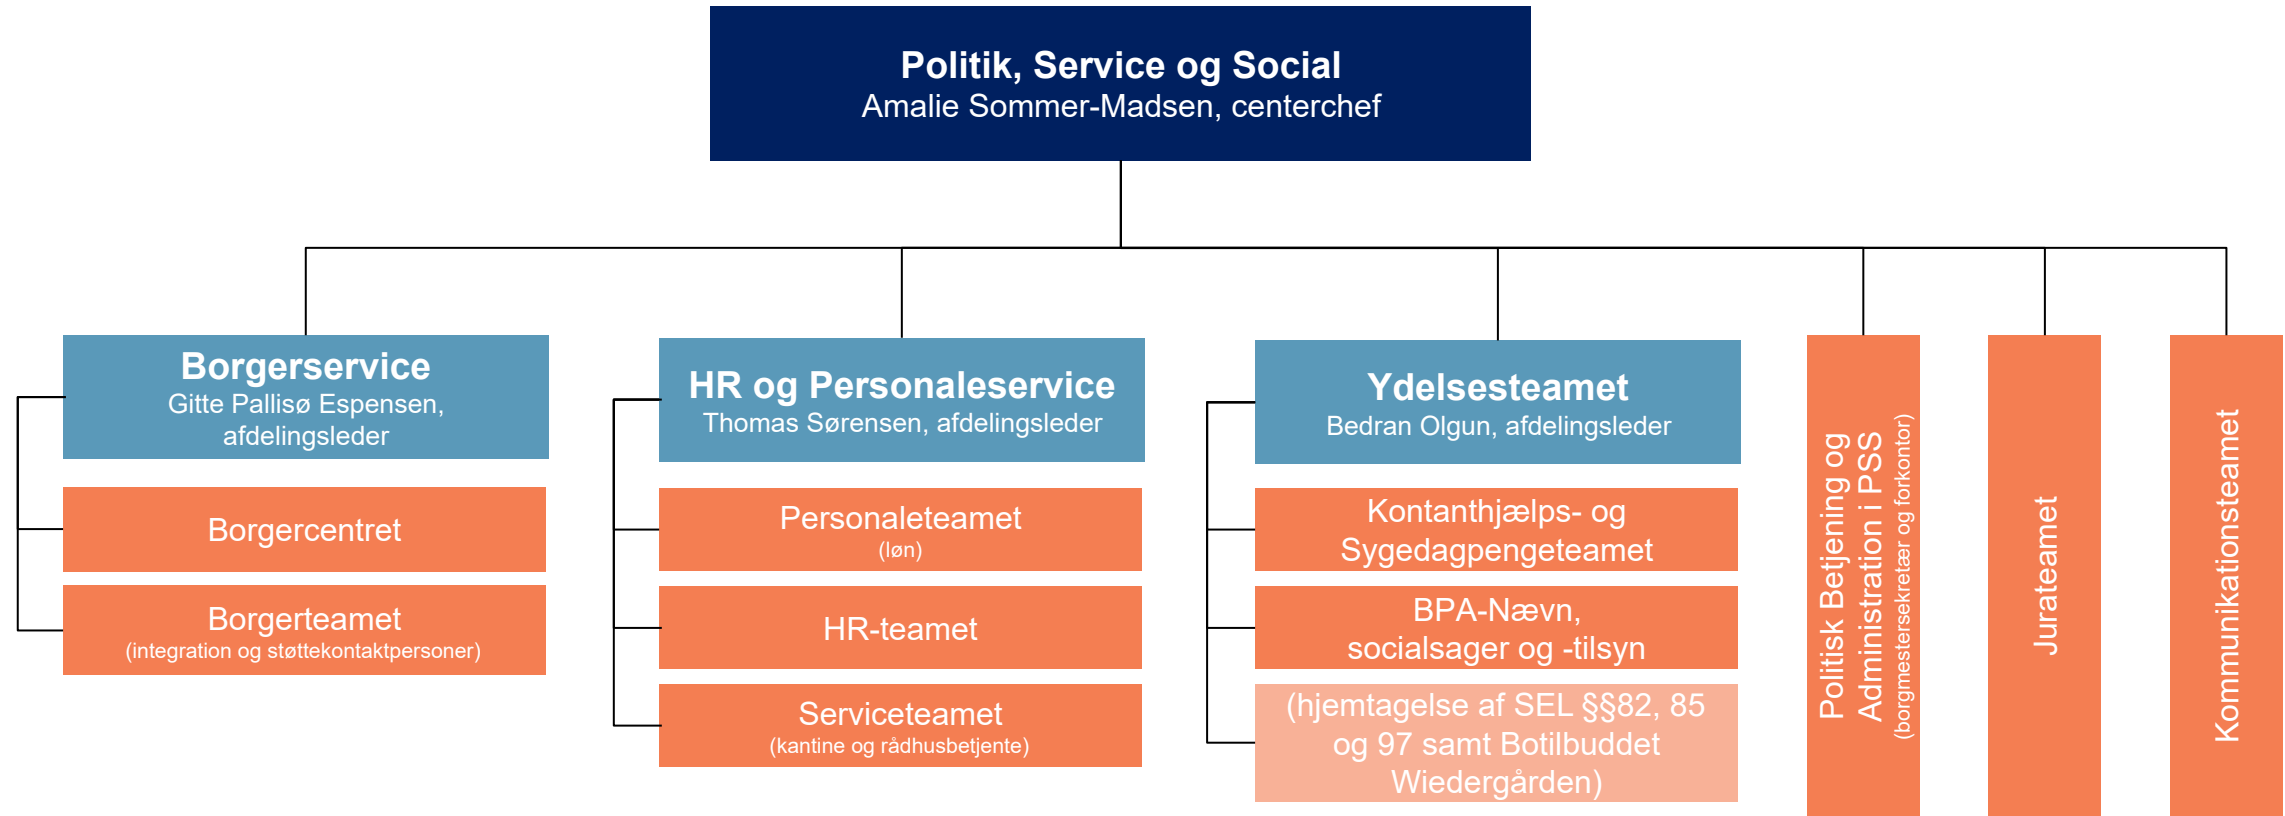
Politik, Service og Social
Amalie Sommer-Madsen, centerchef

Borgerservice
Gitte Pallisø Espensen, afdelingsleder

Borgercentret

Borgerteamet
(integration og støttekontaktpersoner)

HR og Personaleservice
Thomas Sørensen, afdelingsleder

Personaleteamet
(løn)

HR-teamet

Serviceteamet
(kantine og rådhusbetjente)

Ydelsesteamet
Bedran Olgun, afdelingsleder

Kontanthjælps- og Sygedagpengeteamet

BPA-Nævn, socialsager og -tilsyn

(hjemtagelse af SEL §§82, 85 og 97 samt Botilbuddet Wiedergården)

Politisk Betjening og Administration i PSS
(borgmestersekretær og forkontor)

Jurateamet

Kommunikationsteamet